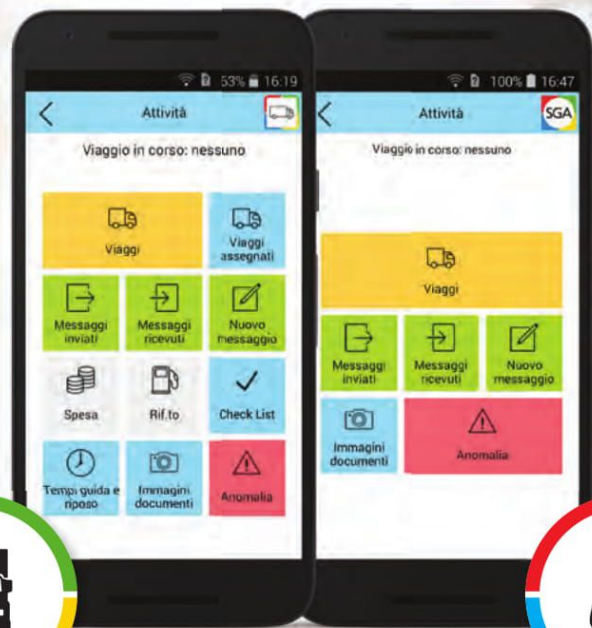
53% 16:19

Attività

Viaggio in corso: nessuno

Viaggi

Viaggi assegnati

Messaggi inviati

Messaggi ricevuti

Nuovo messaggio

Spesa

Rif.to

Check List

Tempi guida e riposo

Immagini documenti

Anomalia

100% 16:47

Attività

SGA

Viaggio in corso: nessuno

Viaggi

Messaggi inviati

Messaggi ricevuti

Nuovo messaggio

Immagini documenti

Anomalia